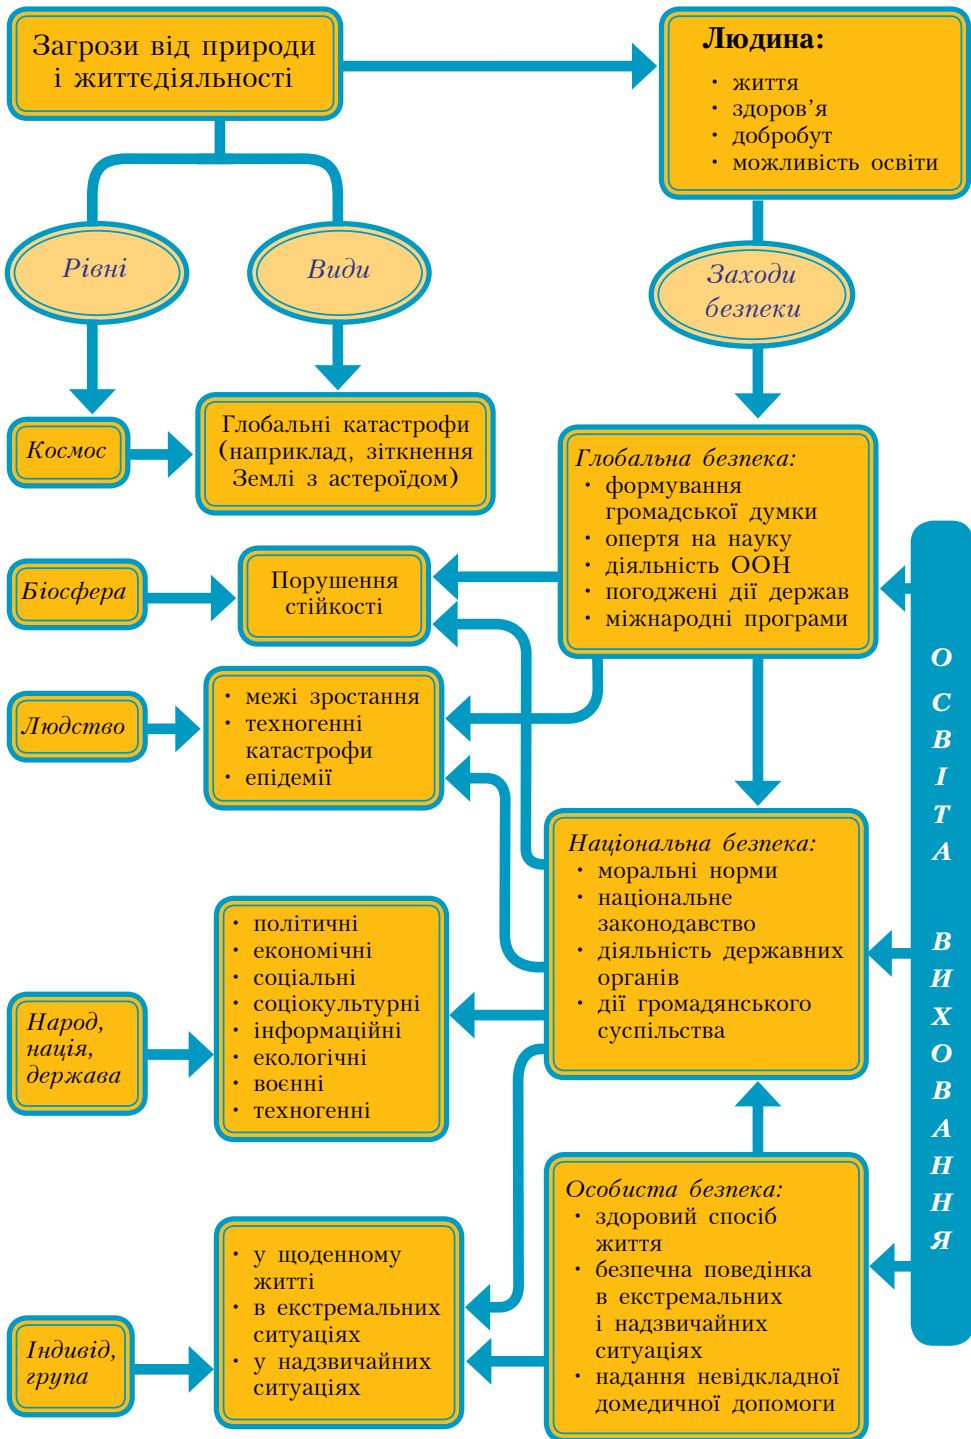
Загрози від природи і життєдіяльності

Людина:
• життя
• здоров’я
• добробут
• можливість освіти

Рівні

Види

Заходи безпеки

Космос

Глобальні катастрофи (наприклад, зіткнення Землі з астероїдом)

Глобальна безпека:
• формування громадської думки
• опертя на науку
• діяльність ООН
• погоджені дії держав
• міжнародні програми

Біосфера

Порушення стійкості

Людство

• межі зростання
• техногенні катастрофи
• епідемії

ОСВІТА ВИХОВАННЯ

Національна безпека:
• моральні норми
• національне законодавство
• діяльність державних органів
• дії громадянського суспільства

Народ, нація, держава

• політичні
• економічні
• соціальні
• соціокультурні
• інформаційні
• екологічні
• воєнні
• техногенні

Особиста безпека:
• здоровий спосіб життя
• безпечна поведінка в екстремальних і надзвичайних ситуаціях
• надання невідкладної домедичної допомоги

Індивід, група

• у щоденному житті
• в екстремальних ситуаціях
• у надзвичайних ситуаціях